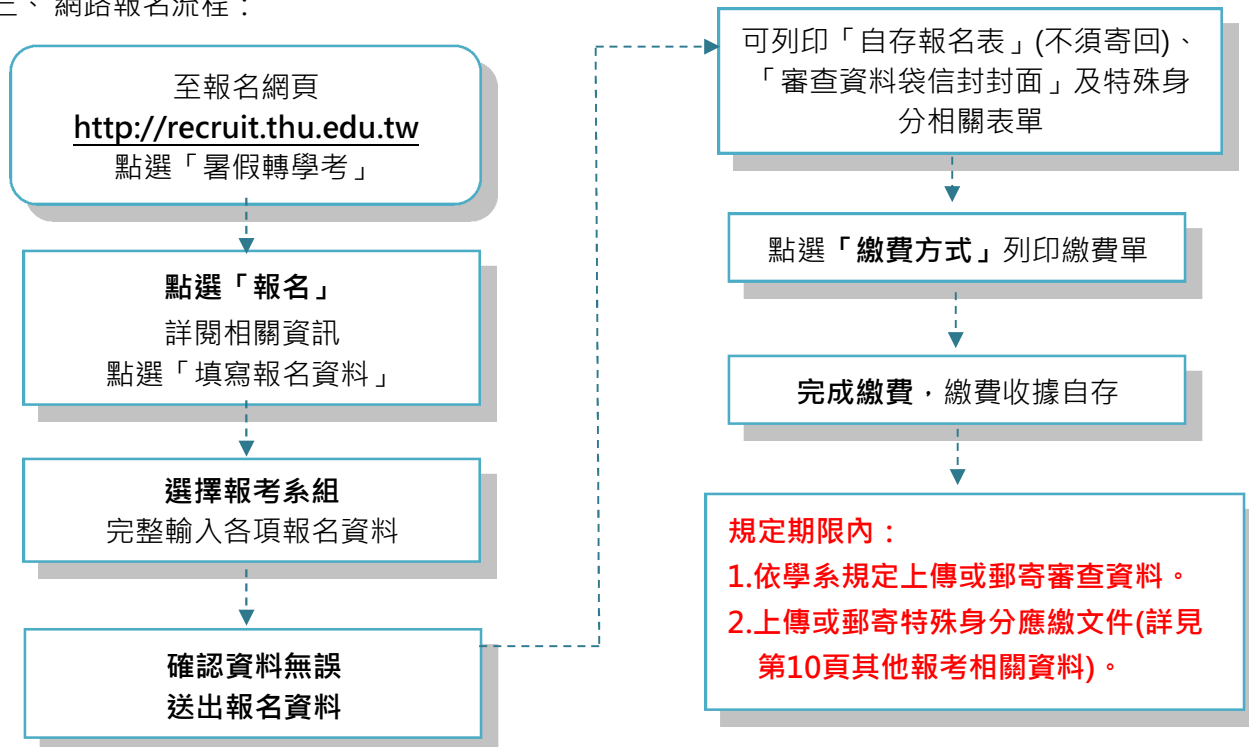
三、網路報名流程：

至報名網頁
http://recruit.thu.edu.tw
點選「暑假轉學考」

點選「報名」
詳閱相關資訊
點選「填寫報名資料」

選擇報考系組
完整輸入各項報名資料

確認資料無誤
送出報名資料

可列印「自存報名表」(不須寄回)、「審查資料袋信封封面」及特殊身分相關表單

點選「繳費方式」列印繳費單

完成繳費，繳費收據自存

規定期限內：
1.依學系規定上傳或郵寄審查資料。
2.上傳或郵寄特殊身分應繳文件(詳見第10頁其他報考相關資料)。